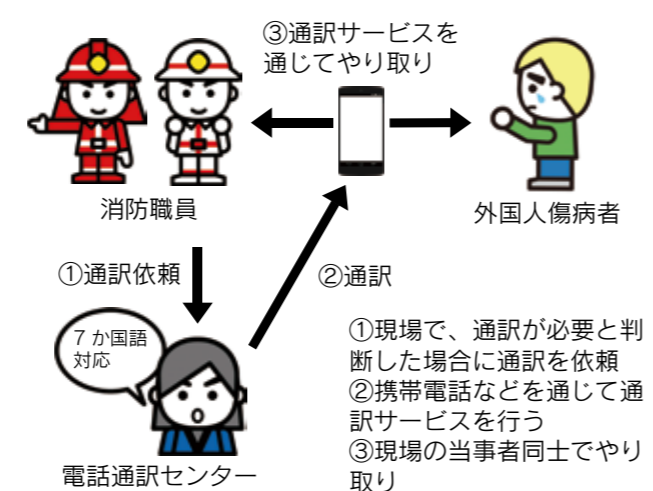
③通訳サービスを通じてやり取り

消防職員

外国人傷病者

①通訳依頼

②通訳

7か国語対応

電話通訳センター

①現場で、通訳が必要と判断した場合に通訳を依頼
②携帯電話などを通じて通訳サービスを行う
③現場の当事者同士でやり取り